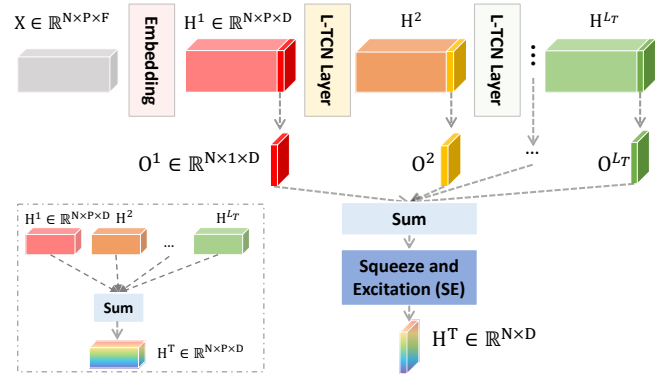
$X \in \mathbb{R}^{N\times P\times F}$

Embedding

$H^1 \in \mathbb{R}^{N\times P\times D}$

L-TCN Layer

$H^2$

L-TCN Layer

$H^{L_T}$

$O^1 \in \mathbb{R}^{N\times 1\times D}$

$O^2$

...

$O^{L_T}$

$H^1 \in \mathbb{R}^{N\times P\times D}$ $H^2$ ... $H^{L_T}$

Sum

$H^T \in \mathbb{R}^{N\times P\times D}$

Sum

Squeeze and Excitation (SE)

$H^T \in \mathbb{R}^{N\times D}$